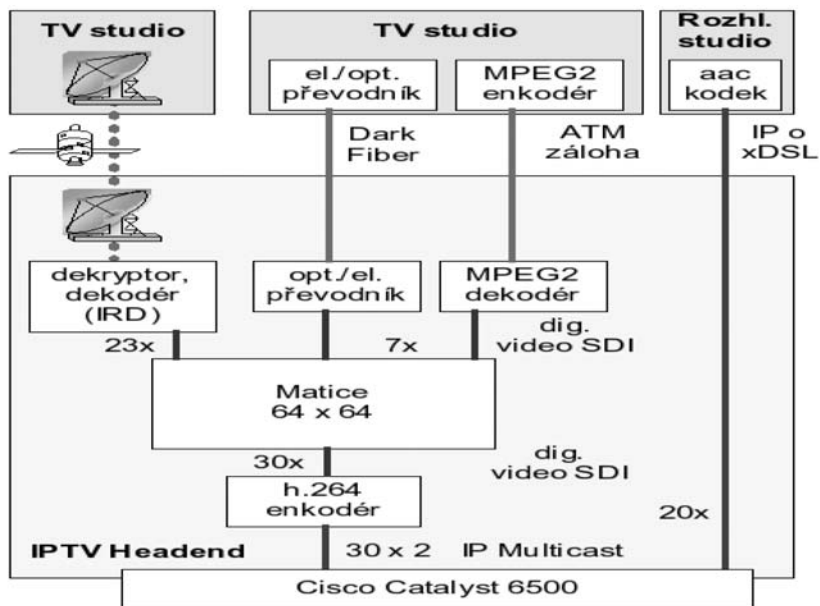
TV studio

TV studio

el./opt. převodník

MPEG2 enkodér

Rozhl. studio

aac kodek

Dark Fiber

ATM záloha

IP o xDSL

dekryptor, dekodér (IRD)

opt./el. převodník

MPEG2 dekodér

23x

7x

dig. video SDI

Matice 64 x 64

30x

dig. video SDI

h.264 enkodér

20x

IPTV Headend

30 x 2

IP Multicast

Cisco Catalyst 6500